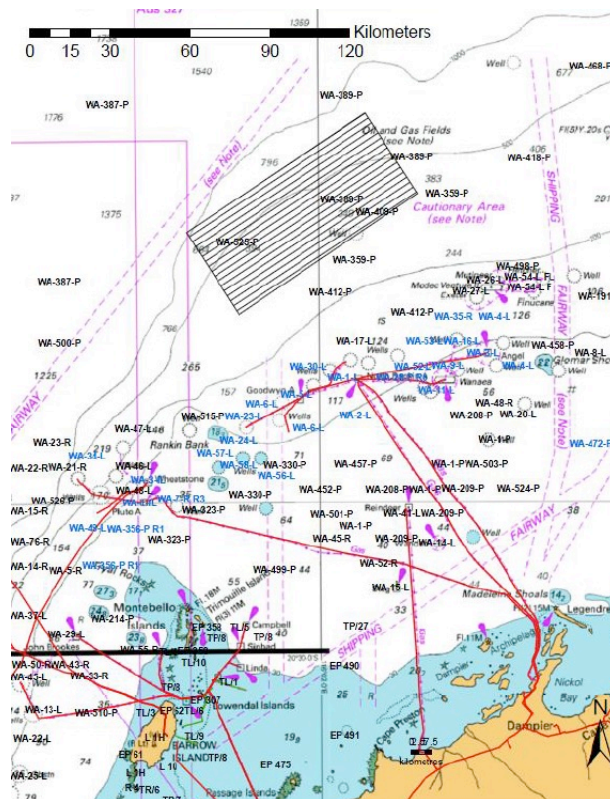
0 15 30 60 90 120 Kilometers

WA-387-P
WA-389-P
Oil and Gas Fields (see Note)
WA-389-P
WA-418-P
WA-468-P
WA-359-P
WA-389-P
WA-409-P
Cautionary Area (see Note)
WA-529-P
WA-359-P
WA-387-P
WA-412-P
WA-498-P
WA-26-L
WA-54-L
WA-27-L
WA-34-L
WA-191
Modec Venture
Finucane
WA-412-P
WA-35-R
WA-4-L
WA-500-P
WA-17-L
WA-53-L
WA-16-L
WA-458-P
WA-8-L
Glomar Sho
WA-30-L
WA-52-L
WA-9-L
WA-5-L
Angel
WA-4-L
Goodwyn
WA-1-L
WA-3-L
Wanaea
WA-6-L
WA-2-L
Wells
WA-208-P
WA-20-L
WA-48-R
WA-515-P
WA-23-L
WA-6-L
WA-47-L
Rankin Bank
WA-24-L
WA-1-P
WA-472-R
WA-23-R
WA-34-L
WA-57-L
WA-58-L
WA-330-P
WA-56-L
WA-457-P
WA-1-P
WA-503-P
WA-22-R
WA-21-R
WA-46-L
Wheatstone
WA-45-L
WA-330-P
WA-452-P
WA-208-P
WA-1-P
WA-209-P
WA-524-P
WA-526-P
WA-15-R
WA-25-R
WA-323-P
WA-501-P
WA-41-L
WA-209-P
WA-49-L
WA-356-P R1
WA-1-P
WA-76-R
WA-323-P
WA-45-R
WA-209-P
WA-14-L
WA-14-R
WA-5-R
WA-356-P R1
WA-499-P
WA-52-R
Montebello Islands
Trimouille Island
WA-15-L
Madeleine Shoals
WA-37-L
WA-214-P
Campbell
WA-29-L
EP 358
TP/8
TL/5
TP/8
TP/27
Legendre
WA-50-R
WA-43-R
TL/10
Linde
EP 490
WA-43-L
WA-33-R
TP/3
EP 307
TL/1
Lowendal Islands
Dampier Archipelago
Nickol Bay
WA-13-L
WA-310-P
TL/3
TL/6
WA-22-L
EP 61
BARROW ISLAND
TP/8
TL/9
EP 491
Cape Preston
Dampier
WA-25-L
L 1H
EP 475
TR/6
Passage Islands
0 2.5 5 kilometres
N
FAIRWAY
SHIPPING
(see Note)
Well
Wells